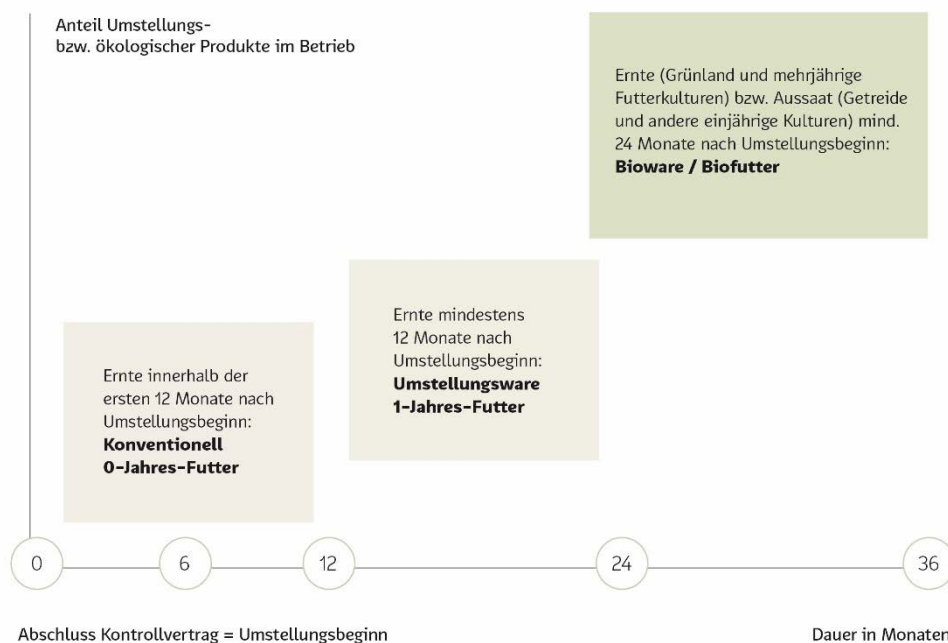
Anteil Umstellungs- bzw. ökologischer Produkte im Betrieb

Ernte (Grünland und mehrjährige Futterkulturen) bzw. Aussaat (Getreide und andere einjährige Kulturen) mind. 24 Monate nach Umstellungsbeginn: **Bioware / Biofutter**

Ernte mindestens 12 Monate nach Umstellungsbeginn: **Umstellungsware 1-Jahres-Futter**

Ernte innerhalb der ersten 12 Monate nach Umstellungsbeginn: **Konventionell 0-Jahres-Futter**

0

6

12

24

36

Abschluss Kontrollvertrag = Umstellungsbeginn

Dauer in Monaten